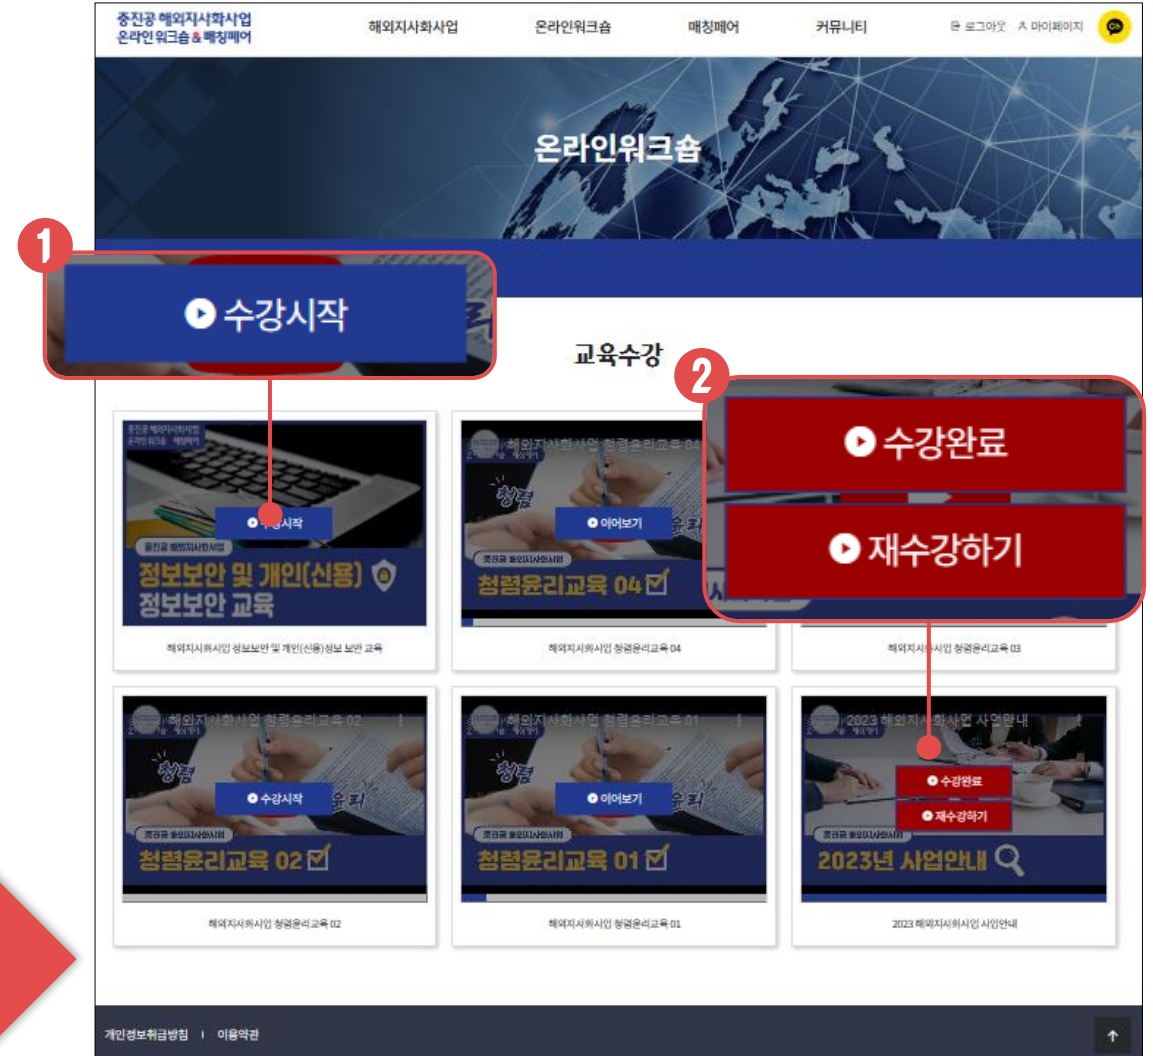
중진공 해외지사화사업
온라인워크숍 & 매칭페어

해외지사화사업 온라인워크숍 매칭페어 커뮤니티 로그아웃 마이페이지

온라인워크숍

1

수강시작

교육수강

2

수강완료

재수강하기

중진공 해외지사화사업

정보보안 및 개인(신용) 정보보안 교육

해외지사화사업 정보보안 및 개인(신용)정보 보안 교육

해외지사화사업 청렴윤리교육 04

이어보기

청렴

청렴윤리교육 04

해외지사화사업 청렴윤리교육 04

해외지사화사업 청렴윤리교육 03

해외지사화사업 청렴윤리교육 02

청렴

수강시작

청렴윤리교육 02

해외지사화사업 청렴윤리교육 02

해외지사화사업 청렴윤리교육 01

청렴

이어보기

청렴윤리교육 01

해외지사화사업 청렴윤리교육 01

2023 해외지사화사업 사업안내

수강완료

재수강하기

2023년 사업안내

2023 해외지사화사업 사업안내

개인정보취급방침 | 이용약관